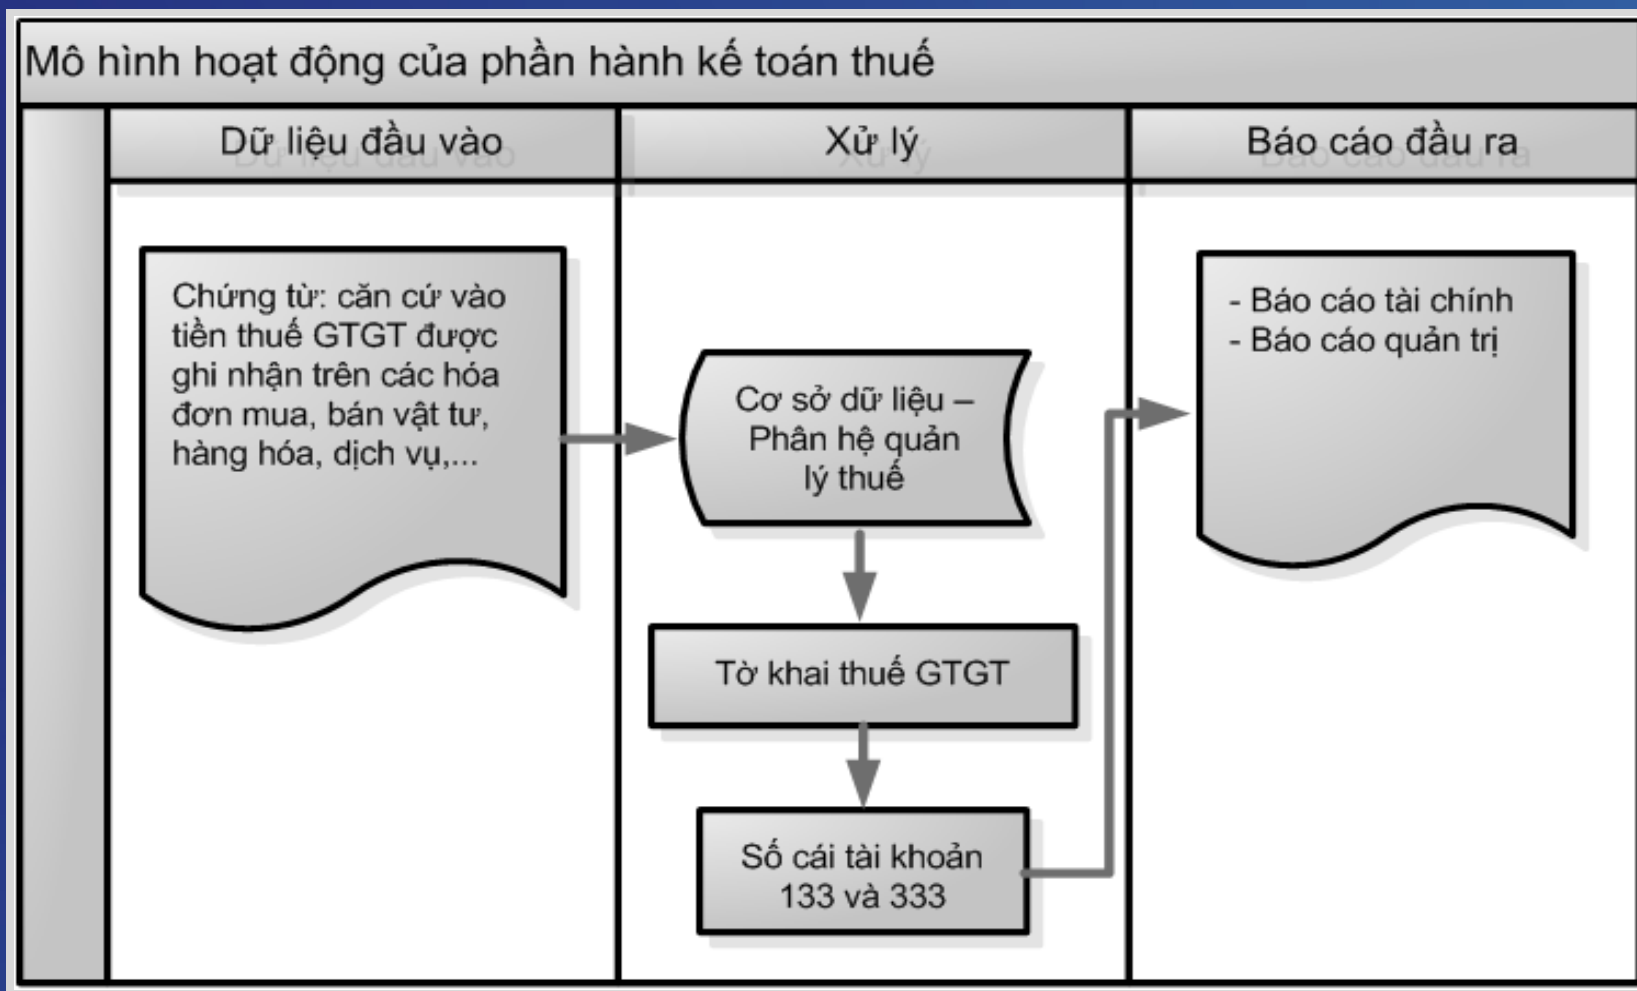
Mô hình hoạt động của phần hành kế toán thuế

Dữ liệu đầu vào

Xử lý

Báo cáo đầu ra

Chứng từ: căn cứ vào tiền thuế GTGT được ghi nhận trên các hóa đơn mua, bán vật tư, hàng hóa, dịch vụ,...

Cơ sở dữ liệu – Phân hệ quản lý thuế

Tờ khai thuế GTGT

Sổ cái tài khoản 133 và 333

- Báo cáo tài chính
- Báo cáo quản trị